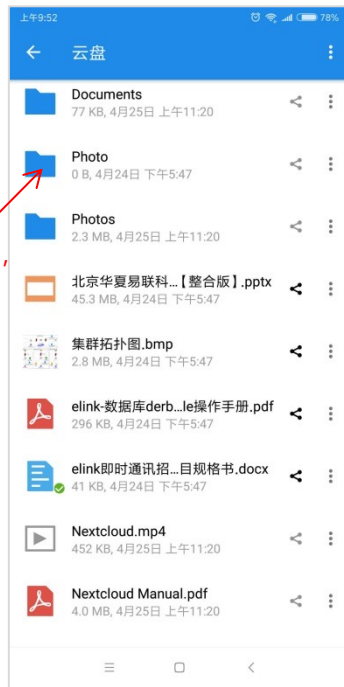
上午9:52
78%

云盘

Documents
77 KB, 4月25日 上午11:20

Photo
0 B, 4月24日 下午5:47

Photos
2.3 MB, 4月25日 上午11:20

北京华夏易联科…【整合版】.pptx
45.3 MB, 4月24日 下午5:47

集群拓扑图.bmp
2.8 MB, 4月24日 下午5:47

elink-数据库derb…le操作手册.pdf
296 KB, 4月24日 下午5:47

elink即时通讯招…目规格书.docx
41 KB, 4月24日 下午5:47

Nextcloud.mp4
452 KB, 4月25日 上午11:20

Nextcloud Manual.pdf
4.0 MB, 4月25日 上午11:20